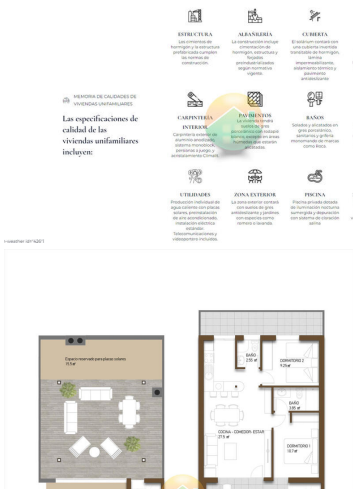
MEMORIA DE CALIDADES DE VIVIENDAS UNIFAMILIARES

Las especificaciones de calidad de las viviendas unifamiliares incluyen:

ESTRUCTURA
Los cimientos de hormigón y la estructura prefabricada cumplen las normas de construcción.

ALBAÑILERÍA
La construcción incluye cimentación de hormigón, estructura y fachadas prefabricadas según normativa vigente.

CUBIERTA
El sistema consiste con una cubierta invertida transitable de hormigón, lámina impermeabilizante, aislamiento térmico y pavimento antideslizante.

CARPINTERÍA INTERIOR
Carpintería exterior de aluminio anodizado, sistema monoblock, persianas a juego y acristalamiento Climalit.

PAVIMENTOS
La vivienda tendrá suelos de gres porcelánico con zócalo blanco, excepto en áreas húmedas que estarán alicatadas.

BAÑOS
Solados y alicatados en gres porcelánico, sanitarios y grifería monomando de marcas como Roca.

UTILIDADES
Producción individual de agua caliente con placas solares, preinstalación de aire acondicionado, instalación eléctrica, totalidad. Telecomunicaciones y videoportero incluidos.

ZONA EXTERIOR
La zona exterior contará con suelos de gres antideslizante y jardines con espacios como césped o lavanda.

PISCINA
Piscina privada dotada de iluminación nocturna sumergida y depuración con sistema de cloración salina.

Espacio reservado para placas solares
15,5 m²

BAÑO
2,95 m²

DORMITORIO 2
9,25 m²

BAÑO
3,85 m²

COCINA - COMEDOR - ESTAR
27,5 m²

DORMITORIO 1
10,7 m²